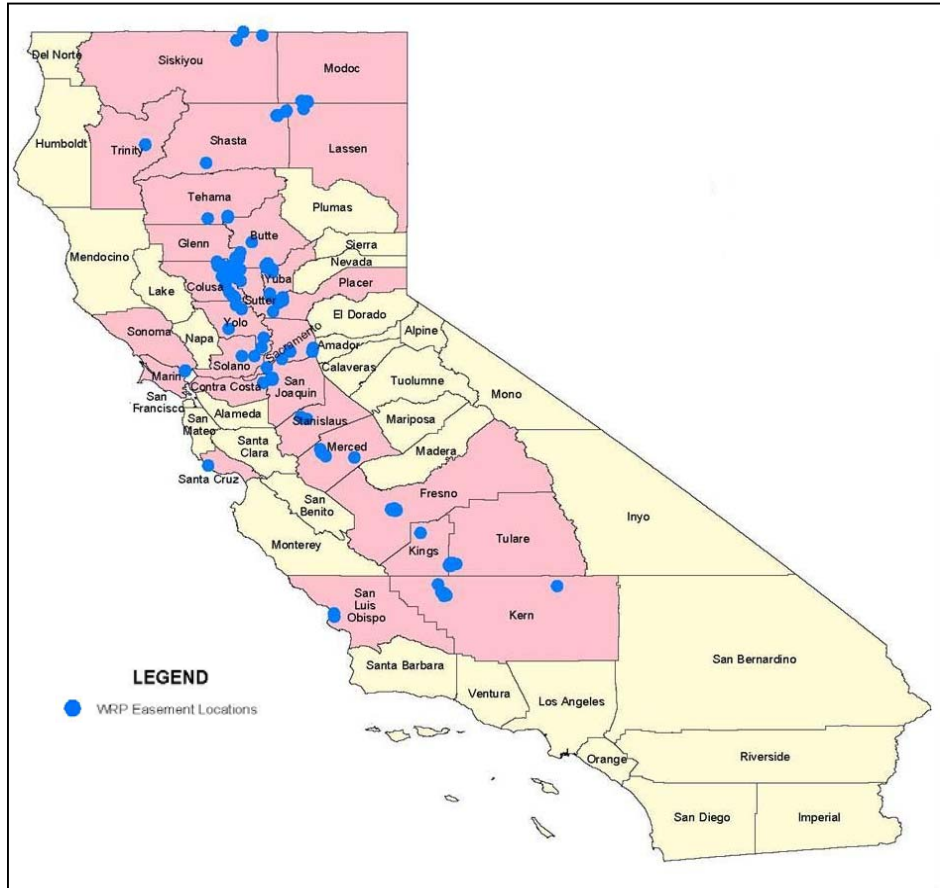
Del Norte
Siskiyou
Modoc
Humboldt
Trinity
Shasta
Lassen
Tehama
Plumas
Mendocino
Glenn
Butte
Sierra
Nevada
Lake
Colusa
Yuba
Placer
Sutter
Yolo
El Dorado
Alpine
Sonoma
Napa
Sacramento
Amador
Solano
Calaveras
Marin
Contra Costa
San Joaquin
Tuolumne
Mono
San Francisco
Alameda
San Mateo
Stanislaus
Mariposa
Santa Clara
Merced
Madera
Santa Cruz
Fresno
San Benito
Inyo
Monterey
Kings
Tulare
San Luis Obispo
Kern
San Bernardino
Santa Barbara
Ventura
Los Angeles
Orange
Riverside
San Diego
Imperial

LEGEND
WRP Easement Locations